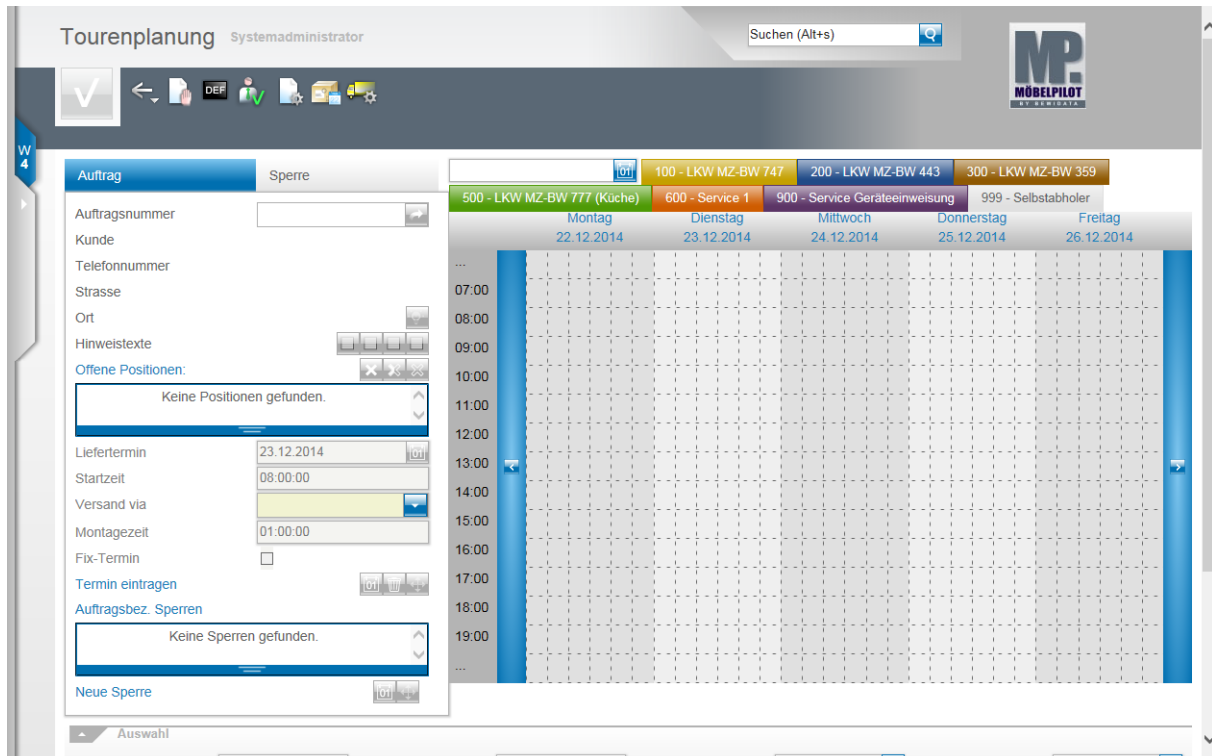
Tourenplanung Systemadministrator

Suchen (Alt+s)

MP. MÖBELPILOT BY BEWIDATA

DEF

W 4

Auftrag | Sperre

Auftragsnummer
Kunde
Telefonnummer
Strasse
Ort
Hinweistexte
Offene Positionen:

Keine Positionen gefunden.

Liefertermin 23.12.2014
Startzeit 08:00:00
Versand via
Montagezeit 01:00:00
Fix-Termin
Termin eintragen
Auftragsbez. Sperren

Keine Sperren gefunden.

Neue Sperre

100 - LKW MZ-BW 747
200 - LKW MZ-BW 443
300 - LKW MZ-BW 359
500 - LKW MZ-BW 777 (Küche)
600 - Service 1
900 - Service Geräteeinweisung
999 - Selbstabholer

Montag 22.12.2014
Dienstag 23.12.2014
Mittwoch 24.12.2014
Donnerstag 25.12.2014
Freitag 26.12.2014

...
07:00
08:00
09:00
10:00
11:00
12:00
13:00
14:00
15:00
16:00
17:00
18:00
19:00
...

Auswahl